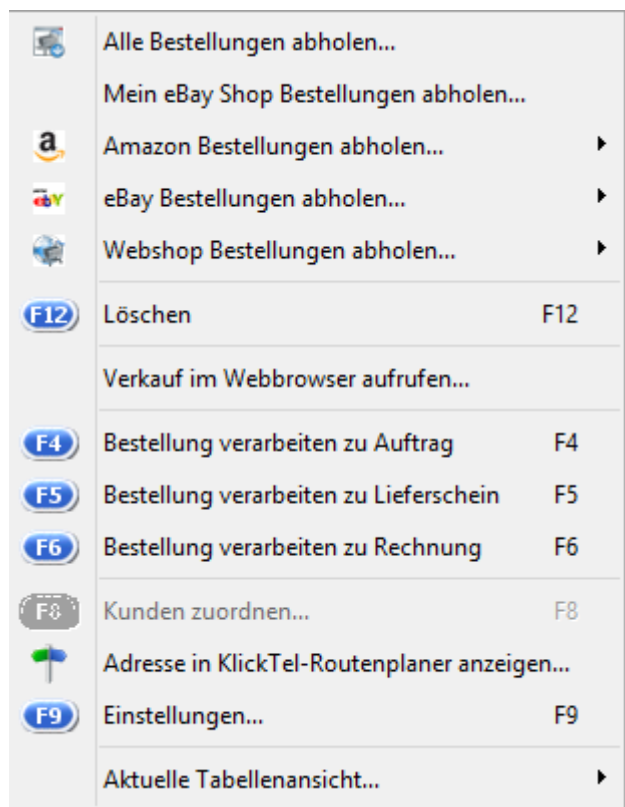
Alle Bestellungen abholen...
Mein eBay Shop Bestellungen abholen...
a Amazon Bestellungen abholen...
ebY eBay Bestellungen abholen...
Webshop Bestellungen abholen...
F12 Löschen F12
Verkauf im Webbrowser aufrufen...
F4 Bestellung verarbeiten zu Auftrag F4
F5 Bestellung verarbeiten zu Lieferschein F5
F6 Bestellung verarbeiten zu Rechnung F6
F8 Kunden zuordnen... F8
Adresse in KlickTel-Routenplaner anzeigen...
F9 Einstellungen... F9
Aktuelle Tabellenansicht...